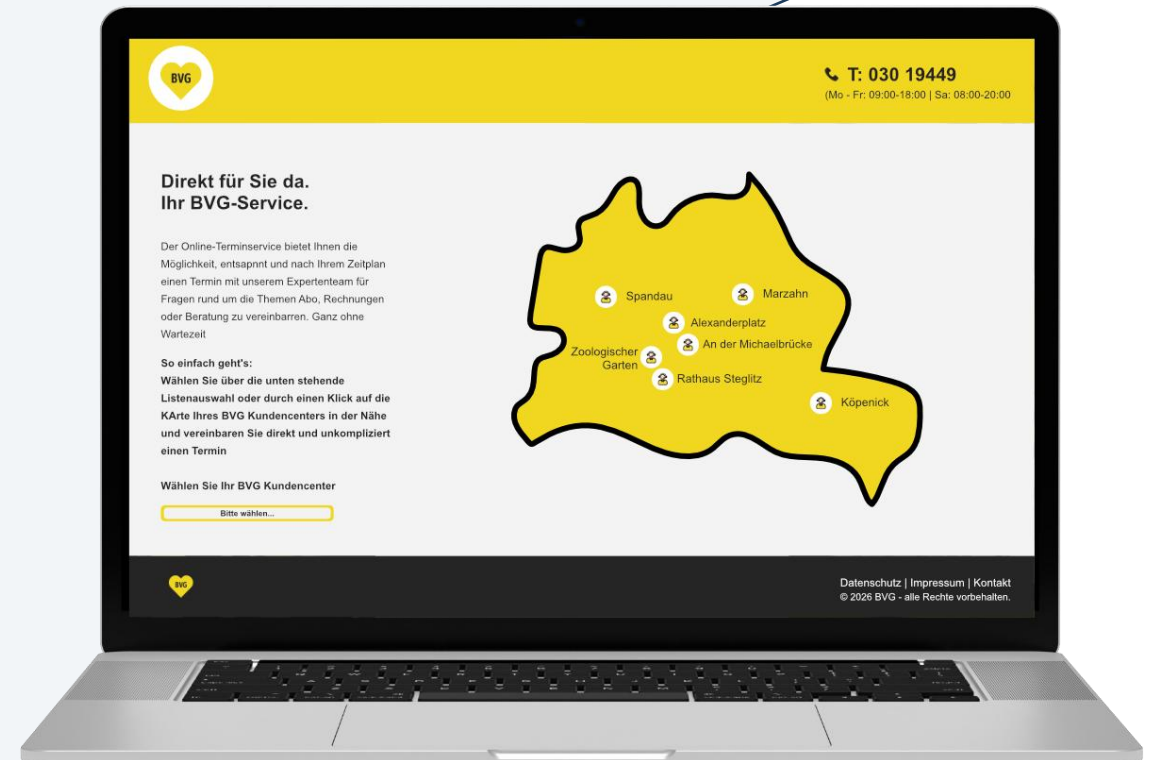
BVG

T: 030 19449
(Mo - Fr: 09:00-18:00 | Sa: 08:00-20:00

Direkt für Sie da.
Ihr BVG-Service.

Der Online-Terminservice bietet Ihnen die Möglichkeit, entsapnnt und nach Ihrem Zeitplan einen Termin mit unserem Expertenteam für Fragen rund um die Themen Abo, Rechnungen oder Beratung zu vereinbarren. Ganz ohne Wartezeit

So einfach geht's:
Wählen Sie über die unten stehende Listenauswahl oder durch einen Klick auf die KArte Ihres BVG Kundencenters in der Nähe und vereinbaren Sie direkt und unkompliziert einen Termin

Wählen Sie Ihr BVG Kundencenter

Bitte wählen...

Spandau
Marzahn
Alexanderplatz
An der Michaelbrücke
Zoologischer Garten
Rathaus Steglitz
Köpenick

BVG

Datenschutz | Impressum | Kontakt
© 2026 BVG - alle Rechte vorbehalten.